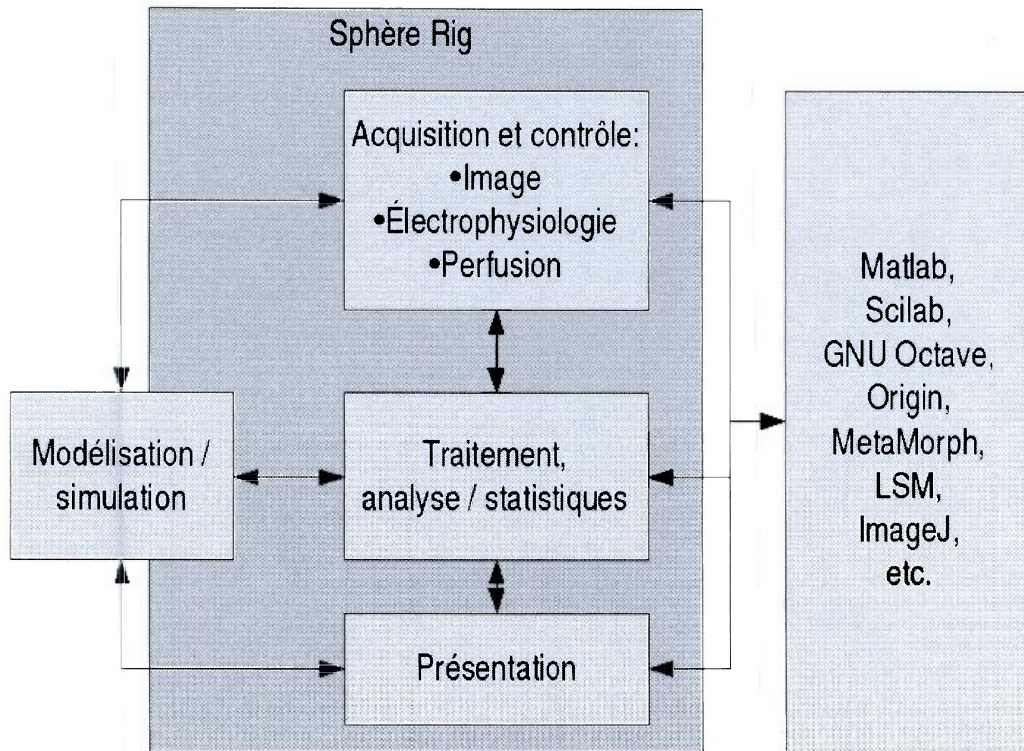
Sphère Rig

Acquisition et contrôle:
•Image
•Électrophysiologie
•Perfusion

Modélisation / simulation

Traitement, analyse / statistiques

Présentation

Matlab,
Scilab,
GNU Octave,
Origin,
MetaMorph,
LSM,
ImageJ,
etc.